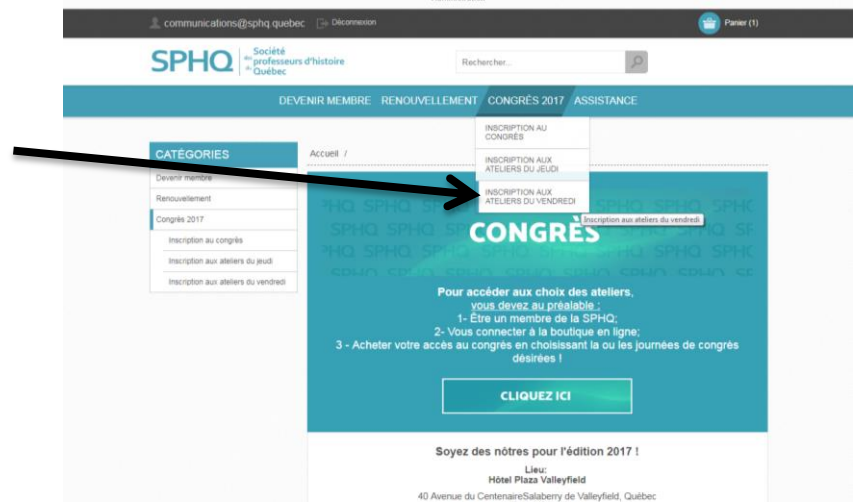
communications@sphq.quebec Déconnexion

Panier (1)

SPHQ Société des professeurs d'histoire du Québec

Rechercher...

DEVENIR MEMBRE RENOUVELLEMENT CONGRÈS 2017 ASSISTANCE

INSCRIPTION AU CONGRÈS
INSCRIPTION AUX ATELIERS DU JEUDI
INSCRIPTION AUX ATELIERS DU VENDREDI

Inscription aux ateliers du vendredi

CATÉGORIES
Devenir membre
Renouvellement
Congrès 2017
Inscription au congrès
Inscription aux ateliers du jeudi
Inscription aux ateliers du vendredi

Accueil /

SPHQ SPHQ SPHQ SPHQ SPHQ SPHQ SPHQ

CONGRÈS

Pour accéder aux choix des ateliers, vous devez au préalable :
1- Être un membre de la SPHQ;
2- Vous connecter à la boutique en ligne;
3 - Acheter votre accès au congrès en choisissant la ou les journées de congrès désirées !

CLIQUEZ ICI

Soyez des nôtres pour l'édition 2017 !

Lieu:
Hôtel Plaza Valleyfield

40 Avenue du CentenaireSalaberry de Valleyfield, Québec